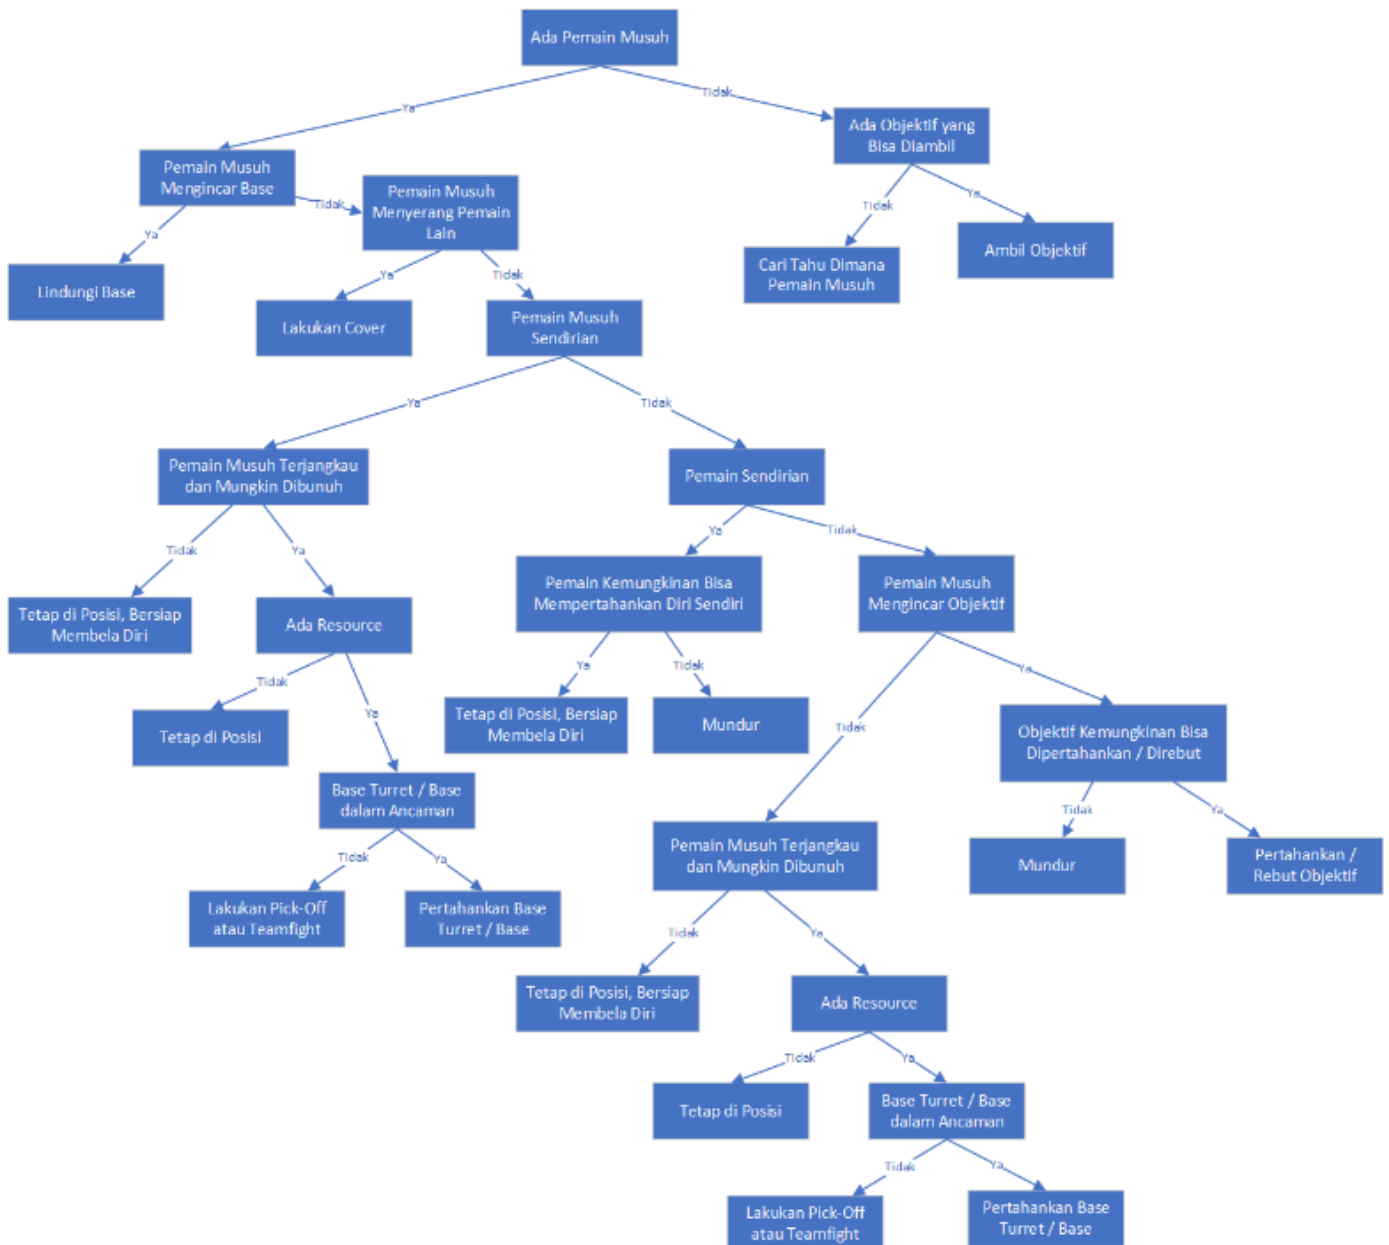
Ada Pemain Musuh

Ya

Tidak

Pemain Musuh Mengincar Base

Ada Objektif yang Bisa Diambil

Ya

Tidak

Lindungi Base

Pemain Musuh Menyerang Pemain Lain

Tidak

Ya

Cari Tahu Dimana Pemain Musuh

Ambil Objektif

Ya

Tidak

Lakukan Cover

Pemain Musuh Sendirian

Ya

Tidak

Pemain Musuh Terjangkau dan Mungkin Dibunuh

Pemain Sendirian

Tidak

Ya

Ya

Tidak

Tetap di Posisi, Bersiap Membela Diri

Ada Resource

Pemain Kemungkinan Bisa Mempertahankan Diri Sendiri

Pemain Musuh Mengincar Objektif

Tidak

Ya

Ya

Tidak

Tetap di Posisi

Tetap di Posisi, Bersiap Membela Diri

Mundur

Tidak

Ya

Objektif Kemungkinan Bisa Dipertahankan / Direbut

Base Turret / Base dalam Ancaman

Tidak

Ya

Tidak

Ya

Pemain Musuh Terjangkau dan Mungkin Dibunuh

Mundur

Pertahankan / Rebut Objektif

Lakukan Pick-Off atau Teamfight

Pertahankan Base Turret / Base

Tidak

Ya

Tetap di Posisi, Bersiap Membela Diri

Ada Resource

Tidak

Ya

Tetap di Posisi

Base Turret / Base dalam Ancaman

Tidak

Ya

Lakukan Pick-Off atau Teamfight

Pertahankan Base Turret / Base